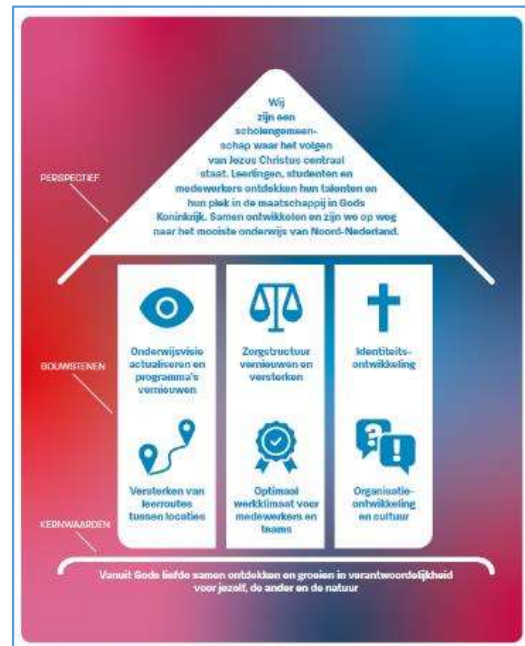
Wij zijn een scholengemeenschap waar het volgen van Jezus Christus centraal staat. Leerlingen, studenten en medewerkers ontdekken hun talenten en hun plek in de maatschappij in Gods Koninkrijk. Samen ontwikkelen en zijn we op weg naar het mooiste onderwijs van Noord-Nederland.

PERSPECTIEF

BOUWSTENEN

Onderwijsvisie actualiseren en programma's vernieuwen

Zorgstructuur vernieuwen en versterken

Identiteitsontwikkeling

Versterken van leerroutes tussen locaties

Optimaal werkklimaat voor medewerkers en teams

Organisatieontwikkeling en cultuur

KERNWAARDEN

Vanuit Gods liefde samen ontdekken en groeien in verantwoordelijkheid voor jezelf, de ander en de natuur